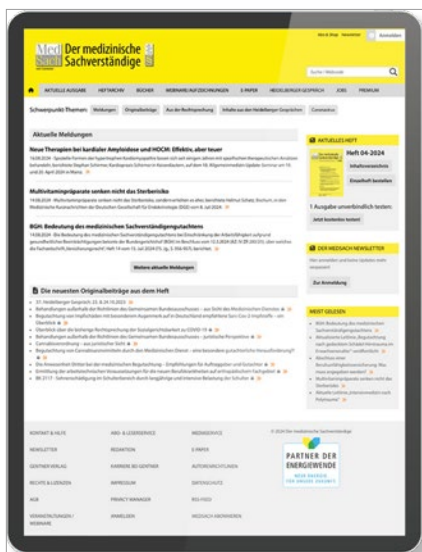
Med Sach Der medizinische Sachverständige

Abo & Shop Newsletter Anmelden

Suche: Webcode

AKTUELLE AUSGABE HEFTARCHIV BÜCHER WEBINARE/AUFZEICHNUNGEN E-PAPER HEIDELBERGER GESPRÄCH JOBS PREMIUM

Schwerpunkt Themen: Meldungen Originalbeiträge Aus der Rechtsprechung Inhalte aus den Heidelberger Gesprächen Coronavirus

Aktuelle Meldungen

Neue Therapien bei kardialer Amyloidose und HOCM: Effektiv, aber teuer

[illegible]

Multivitaminpräparate senken nicht das Sterberisiko

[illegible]

BGH: Bedeutung des medizinischen Sachverständigengutachtens

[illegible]

Weitere aktuelle Meldungen

Die neuesten Originalbeiträge aus dem Heft

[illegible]

AKTUELLES HEFT

Heft 04-2024

Inhaltsverzeichnis

Einzelheft bestellen

1 Ausgabe unverbindlich testen:

Jetzt kostenlos testen!

DER MEDSACH NEWSLETTER

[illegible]

Zur Anmeldung

MEIST GELESEN

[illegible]

KONTAKT & HILFE | ABO- & LESERSERVICE | MEDIASERVICE
NEWSLETTER | REDAKTION | E-PAPER
GENTNER VERLAG | KARRIERE BEI GENTNER | AUTORENRICHTLINIEN
RECHTE & LIZENZEN | IMPRESSUM | DATENSCHUTZ
AGB | PRIVACY MANAGER | RSS-FEED
VERANSTALTUNGEN / WEBINARE | ANMELDEN | MEDSACH ABONNIEREN

© 2024 Der medizinische Sachverständige

PARTNER DER ENERGIEWENDE